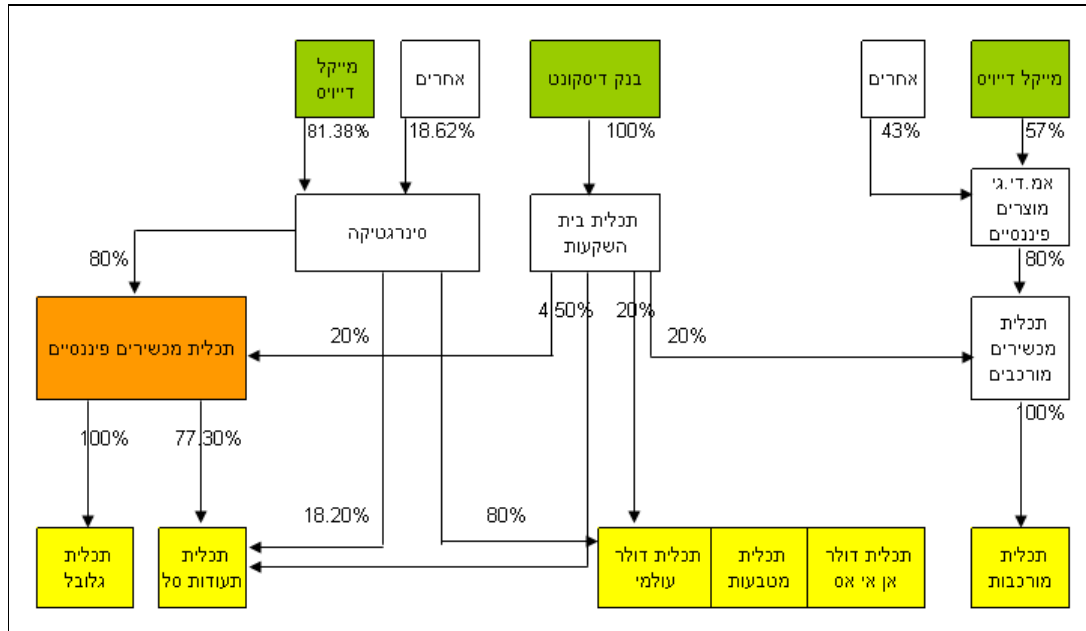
מייקל דייויס
81.38%
אחרים
18.62%
בנק דיסקונט
100%
אחרים
43%
מייקל דייויס
57%

סינרגטיקה
תכלית בית השקעות
אמ.די.גי מוצרים פיננסיים

80%
80%

תכלית מכשירים פיננסיים
20%
4.50%
20%
20%
תכלית מכשירים מורכבים
100%

100%
77.30%

18.20%
80%

תכלית גלובל
תכלית תעודות סל
תכלית דולר עולמי
תכלית מטבעות
תכלית דולר אן אי אס
תכלית מורכבות